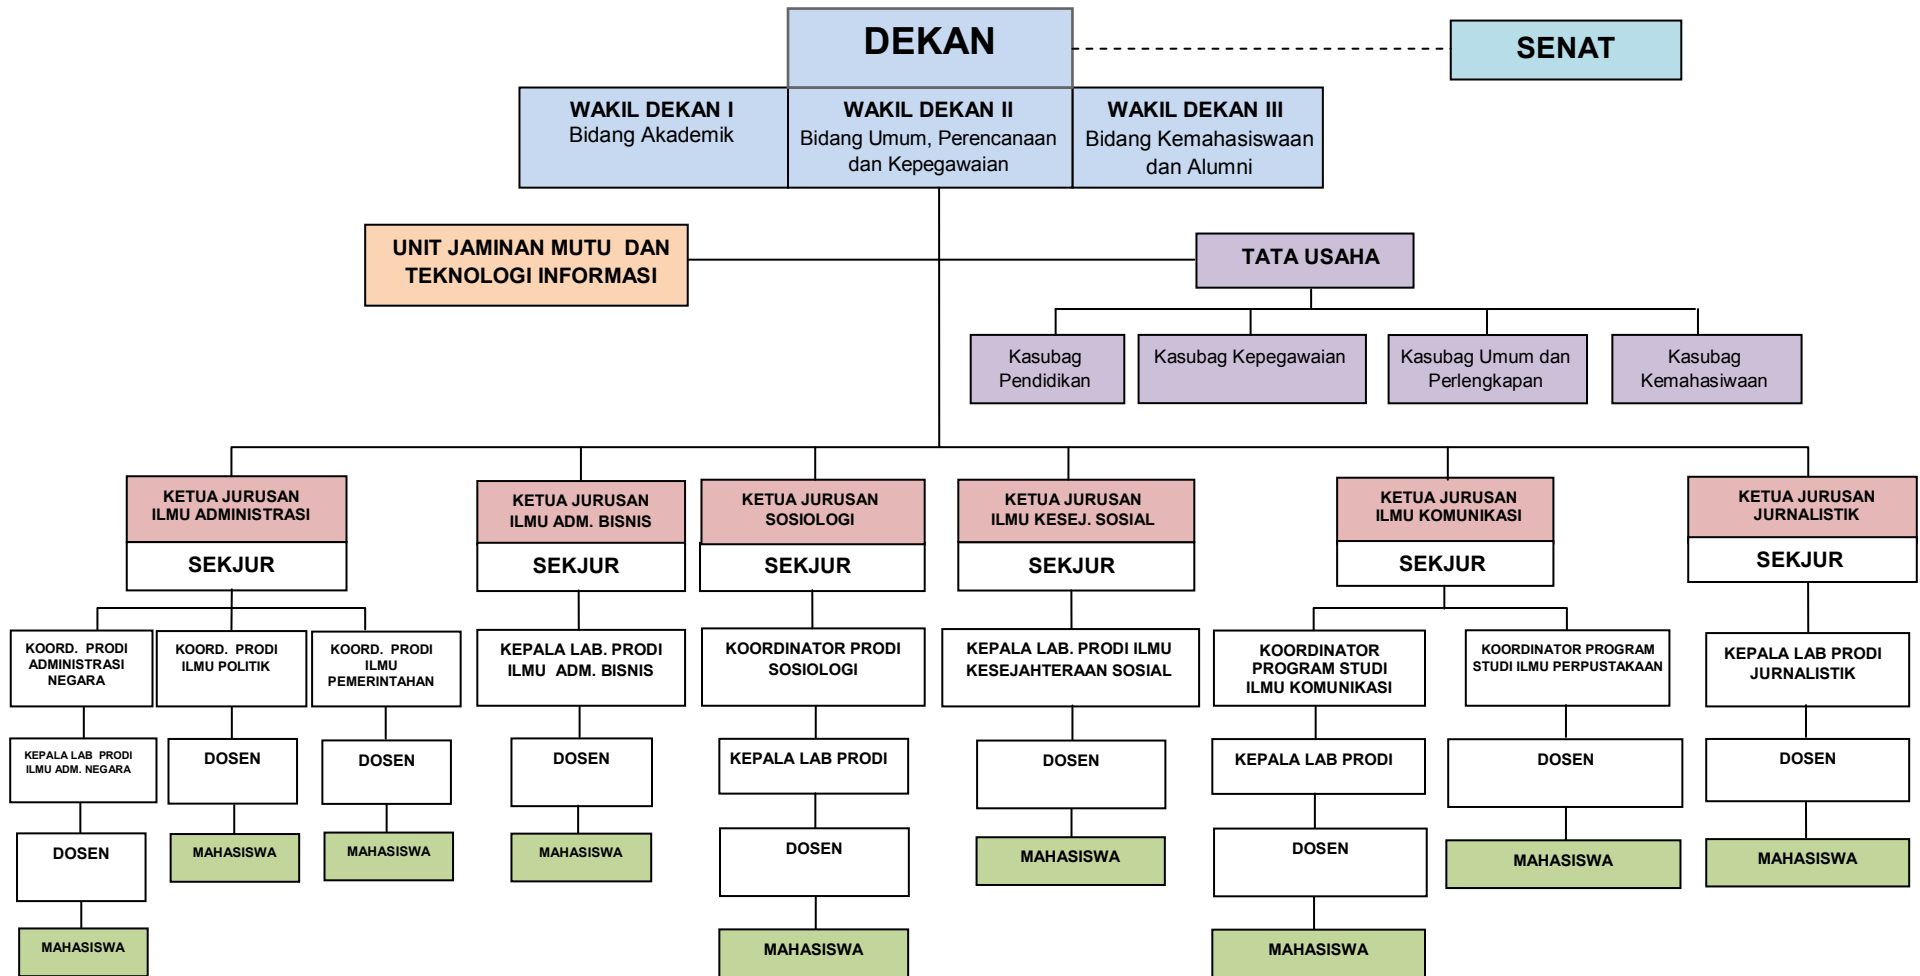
DEKAN

SENAT

WAKIL DEKAN I
Bidang Akademik

WAKIL DEKAN II
Bidang Umum, Perencanaan dan Kepegawaian

WAKIL DEKAN III
Bidang Kemahasiswaan dan Alumni

UNIT JAMINAN MUTU DAN TEKNOLOGI INFORMASI

TATA USAHA

Kasubag Pendidikan

Kasubag Kepegawaian

Kasubag Umum dan Perlengkapan

Kasubag Kemahasiswaan

KETUA JURUSAN ILMU ADMINISTRASI

SEKJUR

KOORD. PRODI ADMINISTRASI NEGARA

KEPALA LAB PRODI ILMU ADM. NEGARA

DOSEN

MAHASISWA

KOORD. PRODI ILMU POLITIK

DOSEN

MAHASISWA

KOORD. PRODI ILMU PEMERINTAHAN

DOSEN

MAHASISWA

KETUA JURUSAN ILMU ADM. BISNIS

SEKJUR

KEPALA LAB. PRODI ILMU ADM. BISNIS

DOSEN

MAHASISWA

KETUA JURUSAN SOSIOLOGI

SEKJUR

KOORDINATOR PRODI SOSIOLOGI

KEPALA LAB PRODI

DOSEN

MAHASISWA

KETUA JURUSAN ILMU KESEJ. SOSIAL

SEKJUR

KEPALA LAB. PRODI ILMU KESEJAHTERAAN SOSIAL

DOSEN

MAHASISWA

KETUA JURUSAN ILMU KOMUNIKASI

SEKJUR

KOORDINATOR PROGRAM STUDI ILMU KOMUNIKASI

KEPALA LAB PRODI

DOSEN

MAHASISWA

KOORDINATOR PROGRAM STUDI ILMU PERPUSTAKAAN

DOSEN

MAHASISWA

KETUA JURUSAN JURNALISTIK

SEKJUR

KEPALA LAB PRODI JURNALISTIK

DOSEN

MAHASISWA